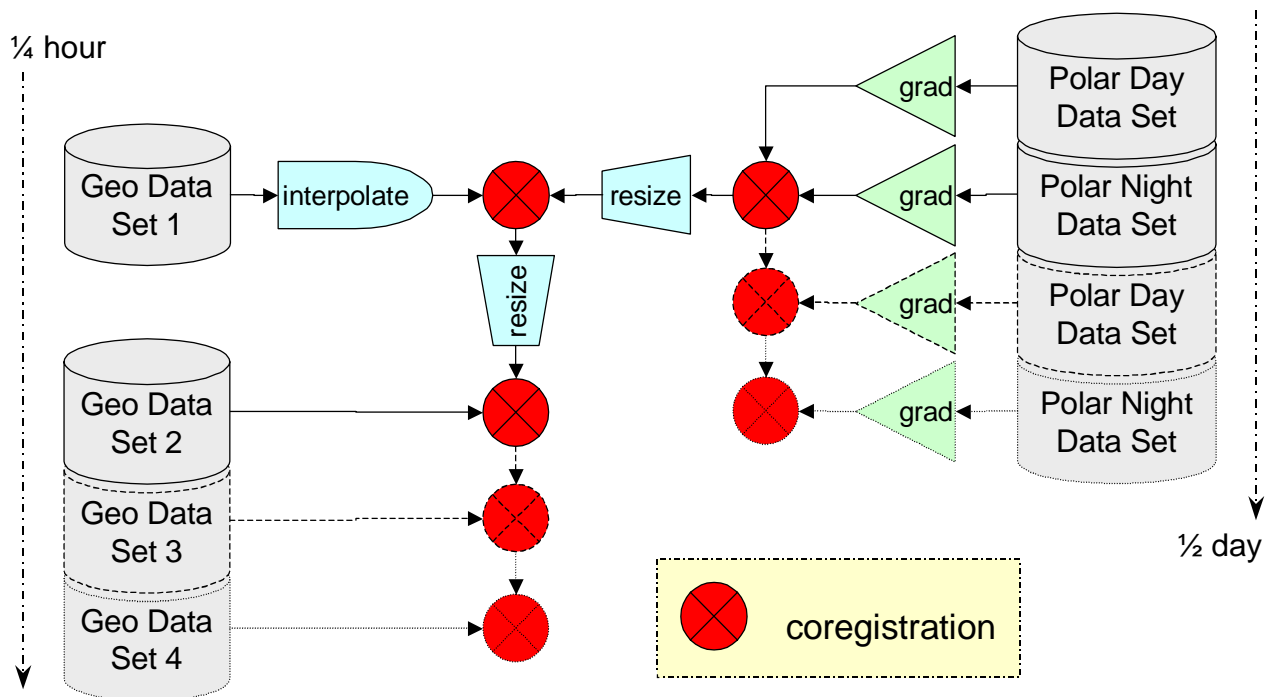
¼ hour

Geo Data Set 1

interpolate

resize

resize

Geo Data Set 2

Geo Data Set 3

Geo Data Set 4

grad

grad

grad

grad

Polar Day Data Set

Polar Night Data Set

Polar Day Data Set

Polar Night Data Set

½ day

coregistration